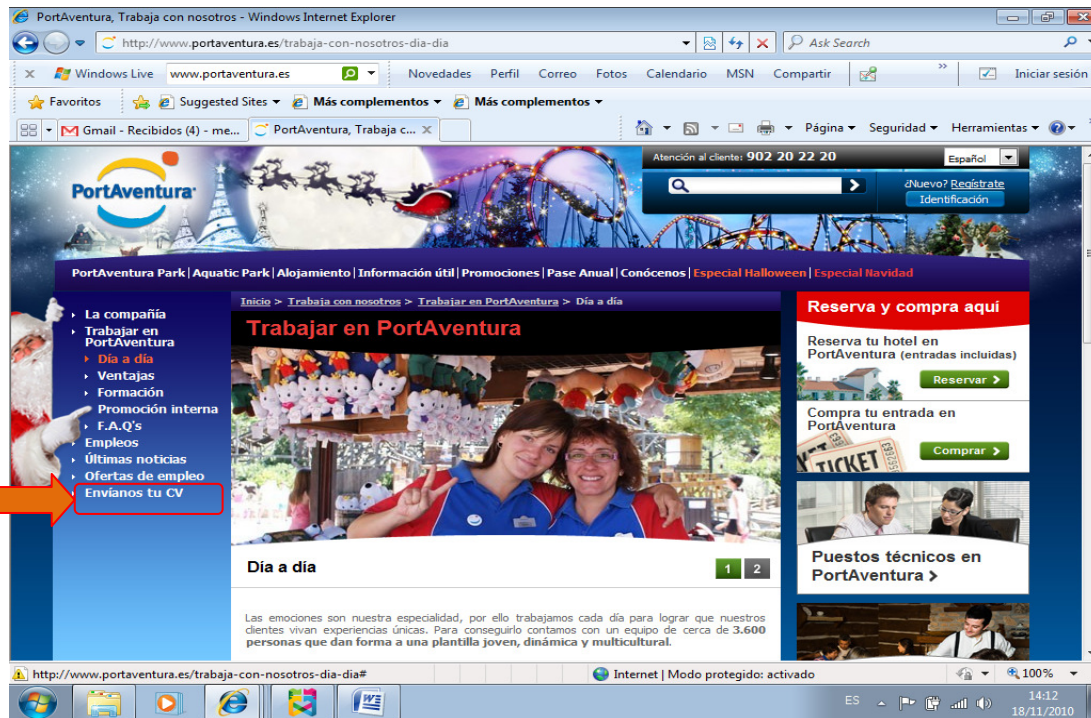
PortAventura, Trabaja con nosotros - Windows Internet Explorer

http://www.portaventura.es/trabaja-con-nosotros-dia-dia

Ask Search

Windows Live www.portaventura.es Novedades Perfil Correo Fotos Calendario MSN Compartir Iniciar sesión

Favoritos Suggested Sites Más complementos Más complementos

Gmail - Recibidos (4) - me... PortAventura, Trabaja c...

Página Seguridad Herramientas

PortAventura

Atención al cliente: 902 20 22 20

Español

¿Nuevo? Regístrate

Identificación

PortAventura Park | Aquatic Park | Alojamiento | Información útil | Promociones | Pase Anual | Conócenos | Especial Halloween | Especial Navidad

La compañía
Trabajar en PortAventura
Día a día
Ventajas
Formación
Promoción interna
F.A.Q's
Empleos
Últimas noticias
Ofertas de empleo
Envíanos tu CV

Inicio > Trabaja con nosotros > Trabajar en PortAventura > Día a día

Trabajar en PortAventura

Día a día

1 2

Las emociones son nuestra especialidad, por ello trabajamos cada día para lograr que nuestros clientes vivan experiencias únicas. Para conseguirlo contamos con un equipo de cerca de 3.600 personas que dan forma a una plantilla joven, dinámica y multicultural.

Reserva y compra aquí

Reserva tu hotel en PortAventura (entradas incluidas)

Reservar

Compra tu entrada en PortAventura

TICKET

Comprar

Puestos técnicos en PortAventura

http://www.portaventura.es/trabaja-con-nosotros-dia-dia#

Internet | Modo protegido: activado

100%

ES

14:12
18/11/2010